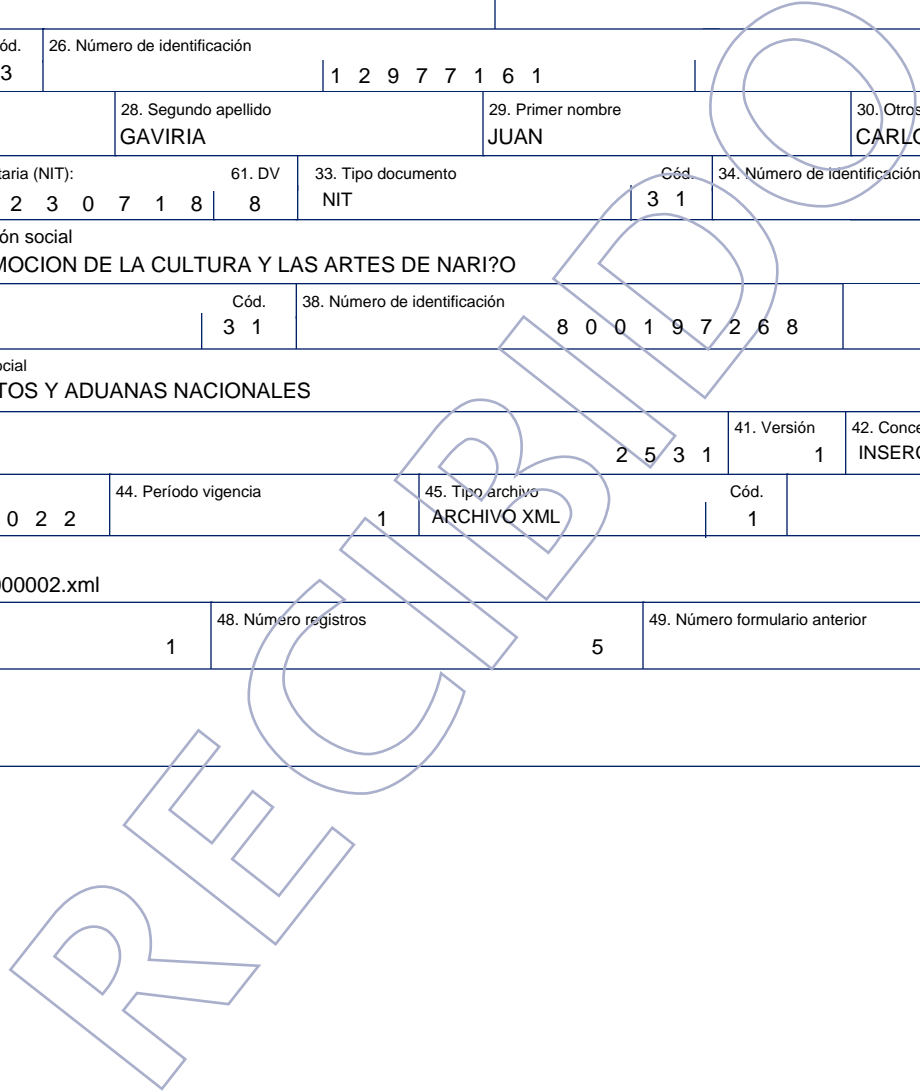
ód. | 26. Número de identificación
3 | 1 2 9 7 7 1 6 1

28. Segundo apellido
GAVIRIA
29. Primer nombre
JUAN
30. Otros
CARLO

taria (NIT): 61. DV
2 3 0 7 1 8 | 8
33. Tipo documento
NIT
Cód.
3 1
34. Número de identificación

ón social
MOCION DE LA CULTURA Y LAS ARTES DE NARI?O

Cód.
3 1
38. Número de identificación
8 0 0 1 9 7 2 6 8

ocial
TOS Y ADUANAS NACIONALES

2 5 3 1
41. Versión
1
42. Conce
INSERC

0 2 2
44. Período vigencia
1
45. Tipo archivo
ARCHIVO XML
Cód.
1

00002.xml

1
48. Número registros
5
49. Número formulario anterior

RECIBIDO